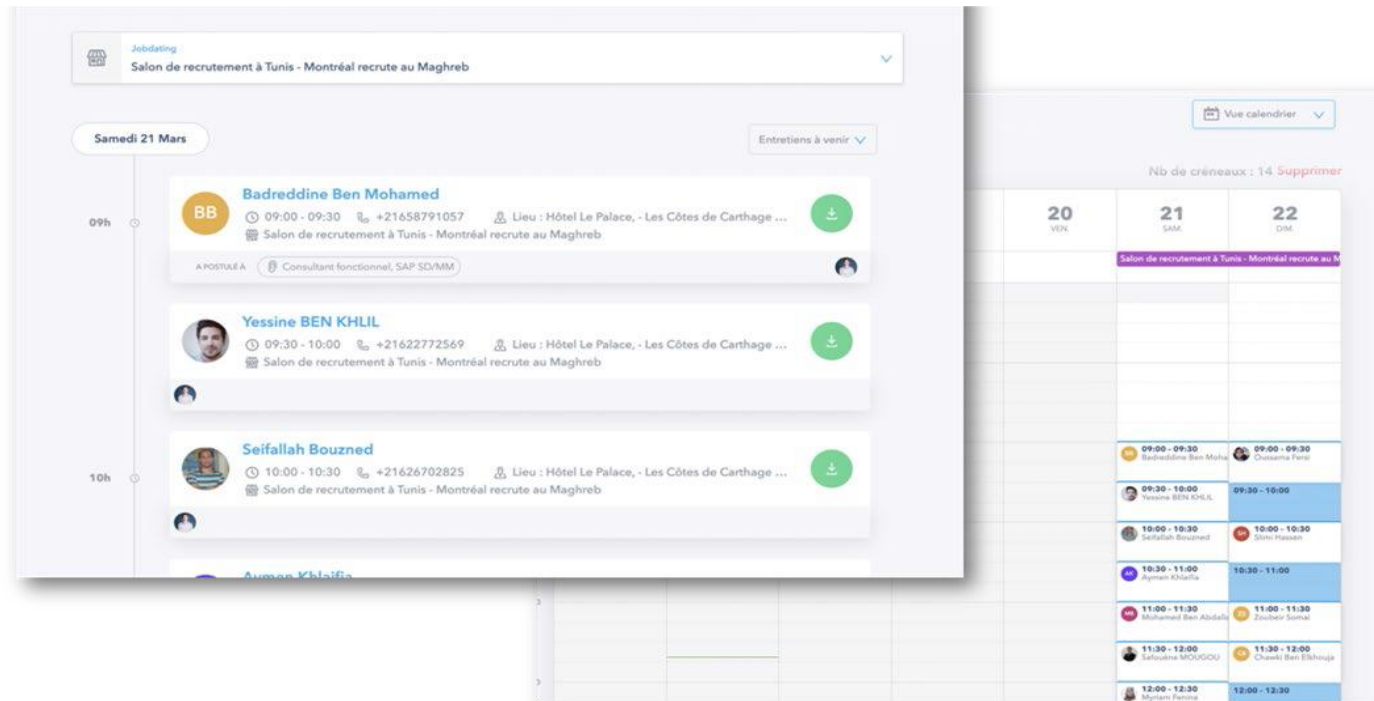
Jobdating
Salon de recrutement à Tunis - Montréal recrute au Maghreb

Samedi 21 Mars

Entretiens à venir

09h

BB
Badreddine Ben Mohamed
09:00 - 09:30 +21658791057 Lieu : Hôtel Le Palace, - Les Côtes de Carthage ...
Salon de recrutement à Tunis - Montréal recrute au Maghreb
A POSTULÉ À Consultant fonctionnel, SAP SD/MM

Yessine BEN KHLIL
09:30 - 10:00 +21622772569 Lieu : Hôtel Le Palace, - Les Côtes de Carthage ...
Salon de recrutement à Tunis - Montréal recrute au Maghreb

10h

Seifallah Bouzned
10:00 - 10:30 +21626702825 Lieu : Hôtel Le Palace, - Les Côtes de Carthage ...
Salon de recrutement à Tunis - Montréal recrute au Maghreb

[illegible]

Vue calendrier

Nb de créneaux : 14 Supprimer

| 20 VEN. | 21 SAM. | 22 DIM. |
|---|---|---|
| | Salon de recrutement à Tunis - Montréal recrute au M | |
| | 09:00 - 09:30 Badreddine Ben Moha | 09:00 - 09:30 Oussama Fersi |
| | 09:30 - 10:00 Yessine BEN KHLIL | 09:30 - 10:00 |
| | 10:00 - 10:30 Seifallah Bouzned | 10:00 - 10:30 Slimi Hassen |
| | 10:30 - 11:00 Aymen Khlaifia | 10:30 - 11:00 |
| | 11:00 - 11:30 Mohamed Ben Abdalla | 11:00 - 11:30 Zoubeir Somai |
| | 11:30 - 12:00 Safouène MOUGOU | 11:30 - 12:00 Chawki Ben Elkhouja |
| | 12:00 - 12:30 Myriam Ferrira | 12:00 - 12:30 |